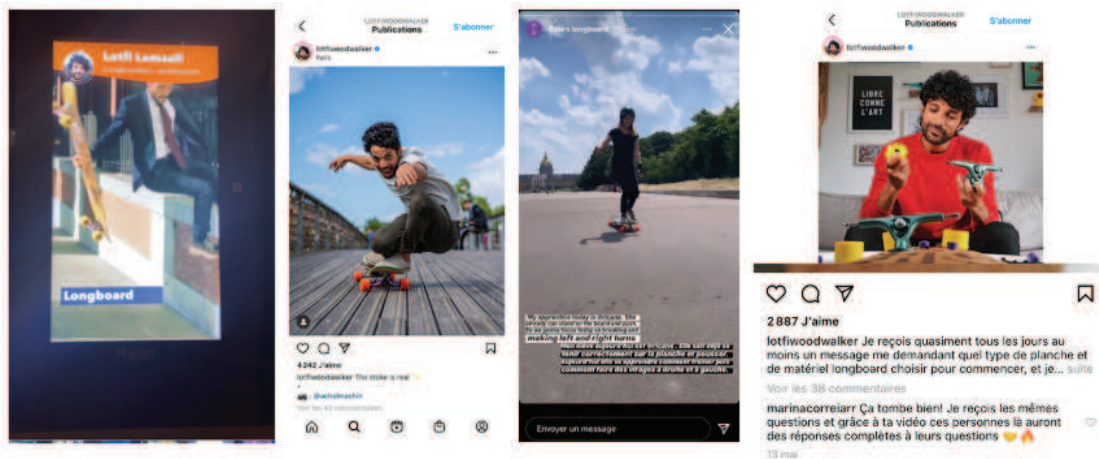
Lotfi Lamaali

Longboard

LOTFIWOODWALKER
Publications
S'abonner

lotfiwoodwalker
Paris

4 242 J'aime
lotfiwoodwalker The stoke is real
📷 : @acholmachin
Voir les 42 commentaires

lotfiwoodwalker
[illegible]

making left and right turns
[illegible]

Envoyer un message

LOTFIWOODWALKER
Publications
S'abonner

lotfiwoodwalker

LIBRE COMME L'ART

2 887 J'aime
lotfiwoodwalker Je reçois quasiment tous les jours au moins un message me demandant quel type de planche et de matériel longboard choisir pour commencer, et je... suite
Voir les 38 commentaires
marinacorreiarr Ça tombe bien! Je reçois les mêmes questions et grâce à ta vidéo ces personnes là auront des réponses complètes à leurs questions 💛🔥
13 mai